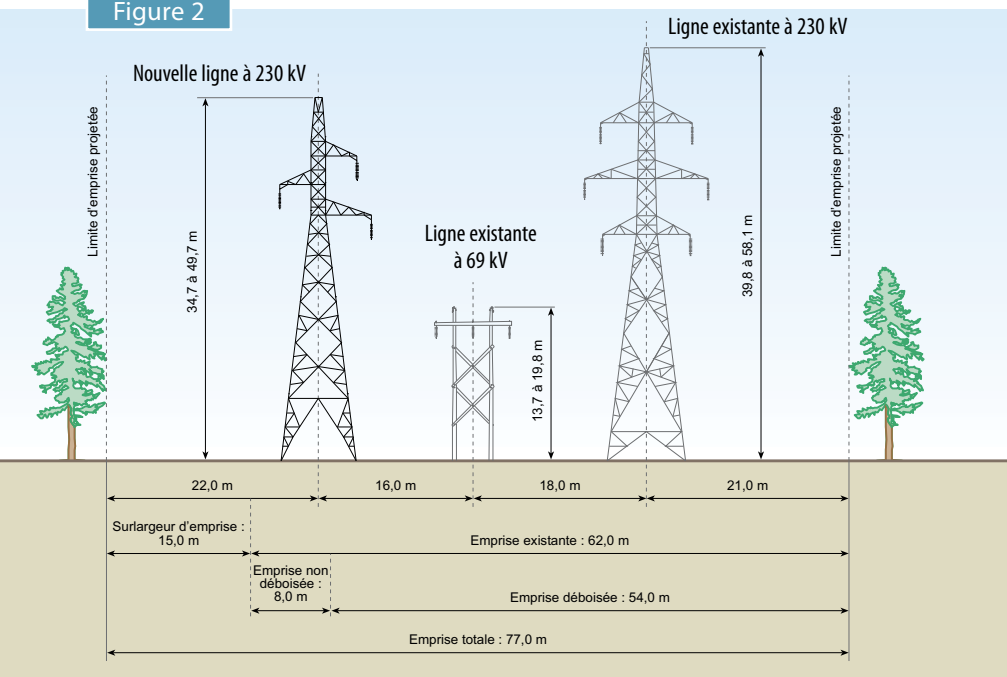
Figure 2

Ligne existante à 230 kV

Nouvelle ligne à 230 kV

Limite d'emprise projetée

Limite d'emprise projetée

34,7 à 49,7 m

39,8 à 58,1 m

Ligne existante à 69 kV

13,7 à 19,8 m

22,0 m

16,0 m

18,0 m

21,0 m

Surlargeur d'emprise : 15,0 m

Emprise existante : 62,0 m

Emprise non déboisée : 8,0 m

Emprise déboisée : 54,0 m

Emprise totale : 77,0 m